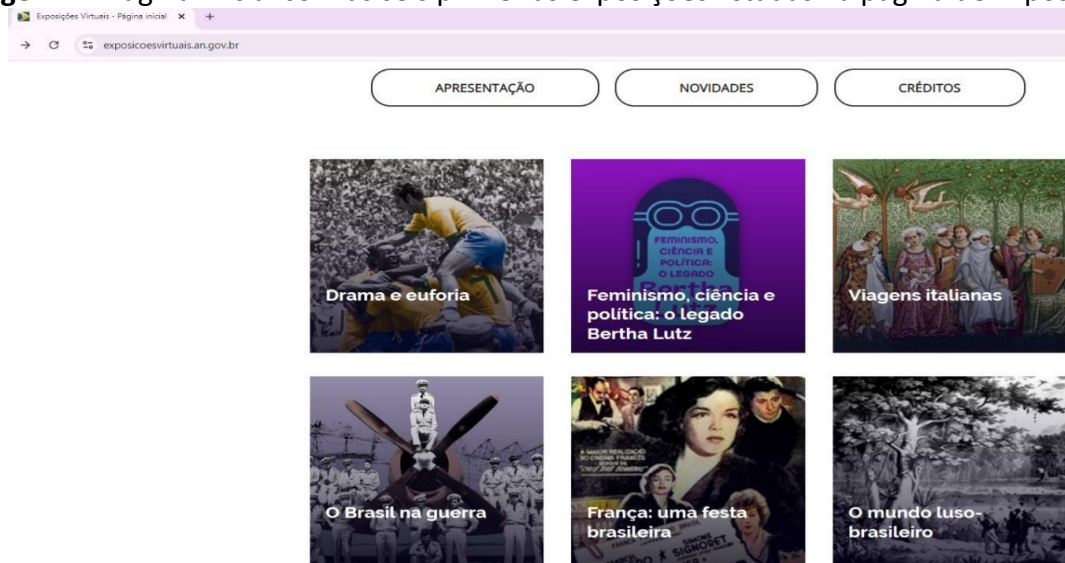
Exposições Virtuais - Página inicial

exposicoesvirtuais.an.gov.br

APRESENTAÇÃO

NOVIDADES

CRÉDITOS

Drama e euforia

FEMINISMO, CIÊNCIA E POLÍTICA: O LEGADO Bertha

Feminismo, ciência e política: o legado Bertha Lutz

Viagens italianas

O Brasil na guerra

França: uma festa brasileira

O mundo luso-brasileiro